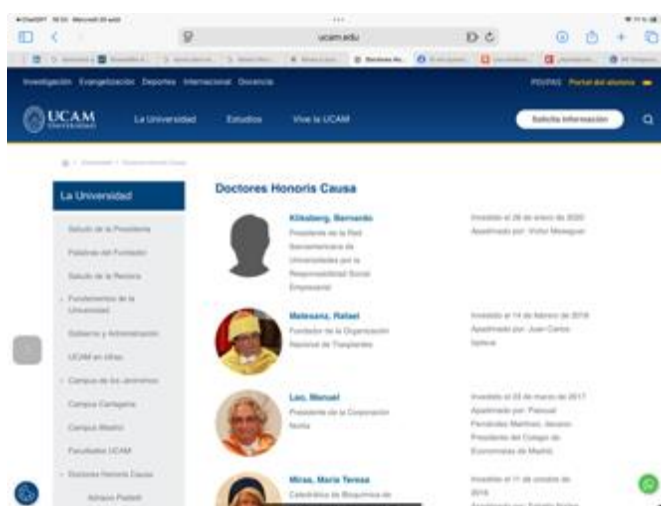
ucam.edu

Investigación Evangelización Deportes Internacional Docencia

PDI/PAS Portal del alumno

UCAM UNIVERSIDAD

La Universidad Estudios Vive la UCAM

Solicita información

La Universidad

Saludo de la Presidenta

Palabras del Fundador

Saludo de la Rectora

Fundamentos de la Universidad

Gobierno y Administración

UCAM en cifras

Campus de los Jerónimos

Campus Cartagena

Campus Madrid

Facultades UCAM

Doctores Honoris Causa

Adriano Pastelli

Doctores Honoris Causa

Kliksberg, Bernardo
Presidente de la Red Iberoamericana de Universidades por la Responsabilidad Social Empresarial

Investido el 28 de enero de 2020
Apadrinado por: Victor Meseguer

Matesanz, Rafael
Fundador de la Organización Nacional de Trasplantes

Investido el 14 de febrero de 2018
Apadrinado por: Juan Carlos Ibáñez

Lao, Manuel
Presidente de la Corporación Nortia

Investido el 03 de marzo de 2017
Apadrinado por: Pascual Fernández Martínez, decano Presidente del Colegio de Economistas de Madrid

Miras, María Teresa
Catedrática de Bioquímica de

Investida el 17 de octubre de 2016